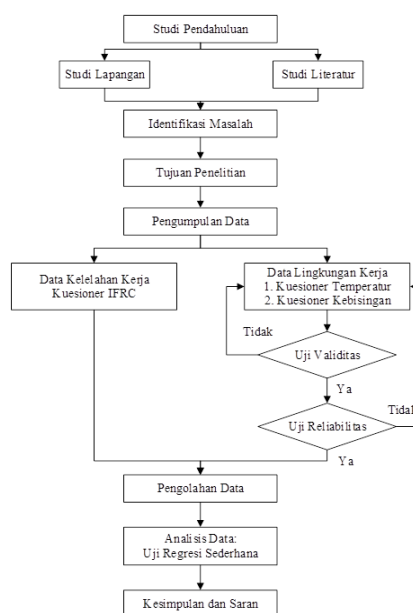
Studi Pendahuluan

Studi Lapangan

Studi Literatur

Identifikasi Masalah

Tujuan Penelitian

Pengumpulan Data

Data Kelelahan Kerja
Kuesioner IFRC

Data Lingkungan Kerja
1. Kuesioner Temperatur
2. Kuesioner Kebisingan

Tidak

Uji Validitas

Ya

Tidak

Uji Reliabilitas

Ya

Pengolahan Data

Analisis Data:
Uji Regresi Sederhana

Kesimpulan dan Saran